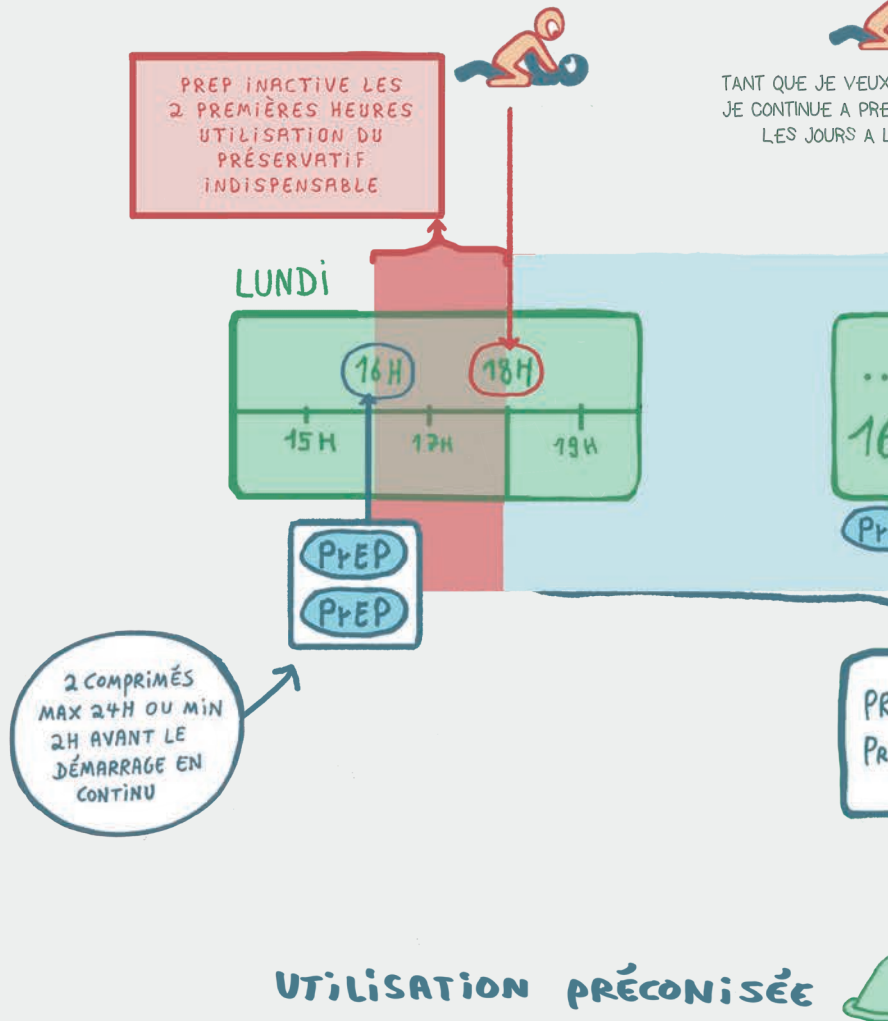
PREP INACTIVE LES 2 PREMIÈRES HEURES UTILISATION DU PRÉSERVATIF INDISPENSABLE

TANT QUE JE VEUX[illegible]
JE CONTINUE A PRE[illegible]
LES JOURS A L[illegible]

LUNDI

16 H
18 H

15 H
17 H
19 H

...
16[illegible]

PrEP
PrEP

Pr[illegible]

2 COMPRIMÉS MAX 24H OU MIN 2H AVANT LE DÉMARRAGE EN CONTINU

PR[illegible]
PR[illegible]

UTILISATION PRÉCONISÉE